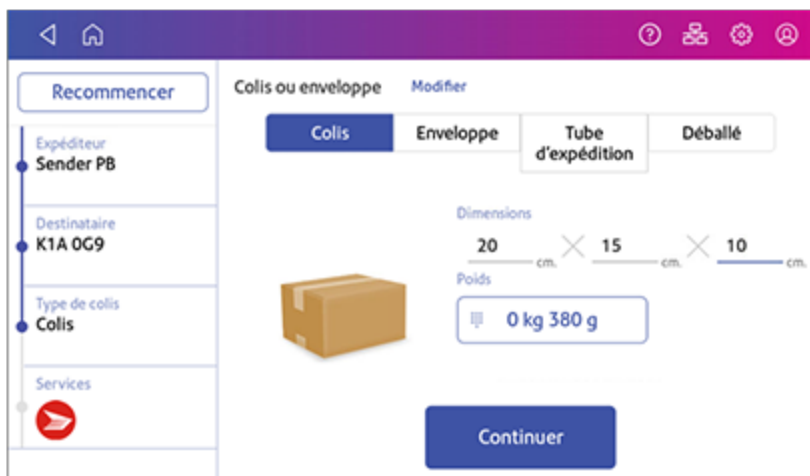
Recommencer

Expéditeur
Sender PB

Destinataire
K1A 0G9

Type de colis
Colis

Services

Colis ou enveloppe Modifier

| Colis | Enveloppe | Tube d'expédition | Déballé |
|---|---|---|---|

Dimensions
20 cm. 15 cm. 10 cm.

Poids
0 kg 380 g

Continuer